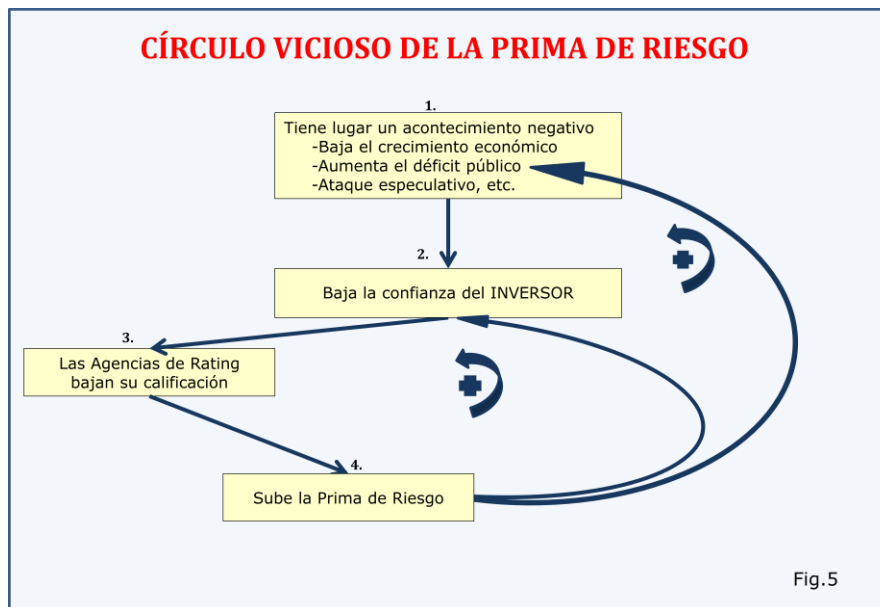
CÍRCULO VICIOSO DE LA PRIMA DE RIESGO

1.
Tiene lugar un acontecimiento negativo
-Baja el crecimiento económico
-Aumenta el déficit público
-Ataque especulativo, etc.

2.
Baja la confianza del INVERSOR

3.
Las Agencias de Rating bajan su calificación

4.
Sube la Prima de Riesgo

Fig.5